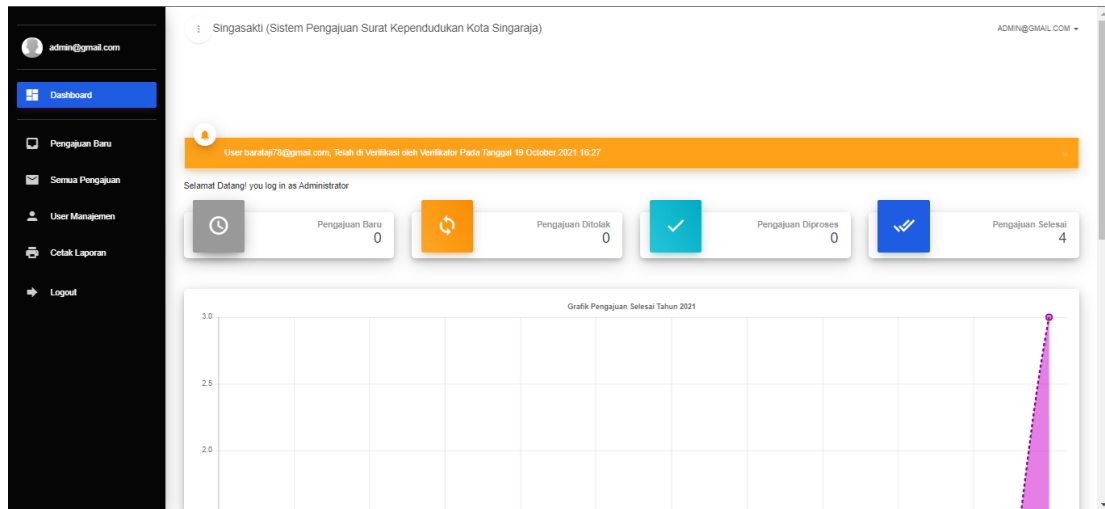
admin@gmail.com

Dashboard

Pengajuan Baru

Semua Pengajuan

User Manajemen

Cetak Laporan

Logout

Singasakti (Sistem Pengajuan Surat Kependudukan Kota Singaraja)

ADMIN@GMAIL.COM

User barataji78@gmail.com, Telah di Verifikasi oleh Verifikator Pada Tanggal 19 October 2021 16:27

×

Selamat Datang! you log in as Administrator

Pengajuan Baru
0

Pengajuan Ditolak
0

Pengajuan Diproses
0

Pengajuan Selesai
4

Grafik Pengajuan Selesai Tahun 2021

3.0

2.5

2.0